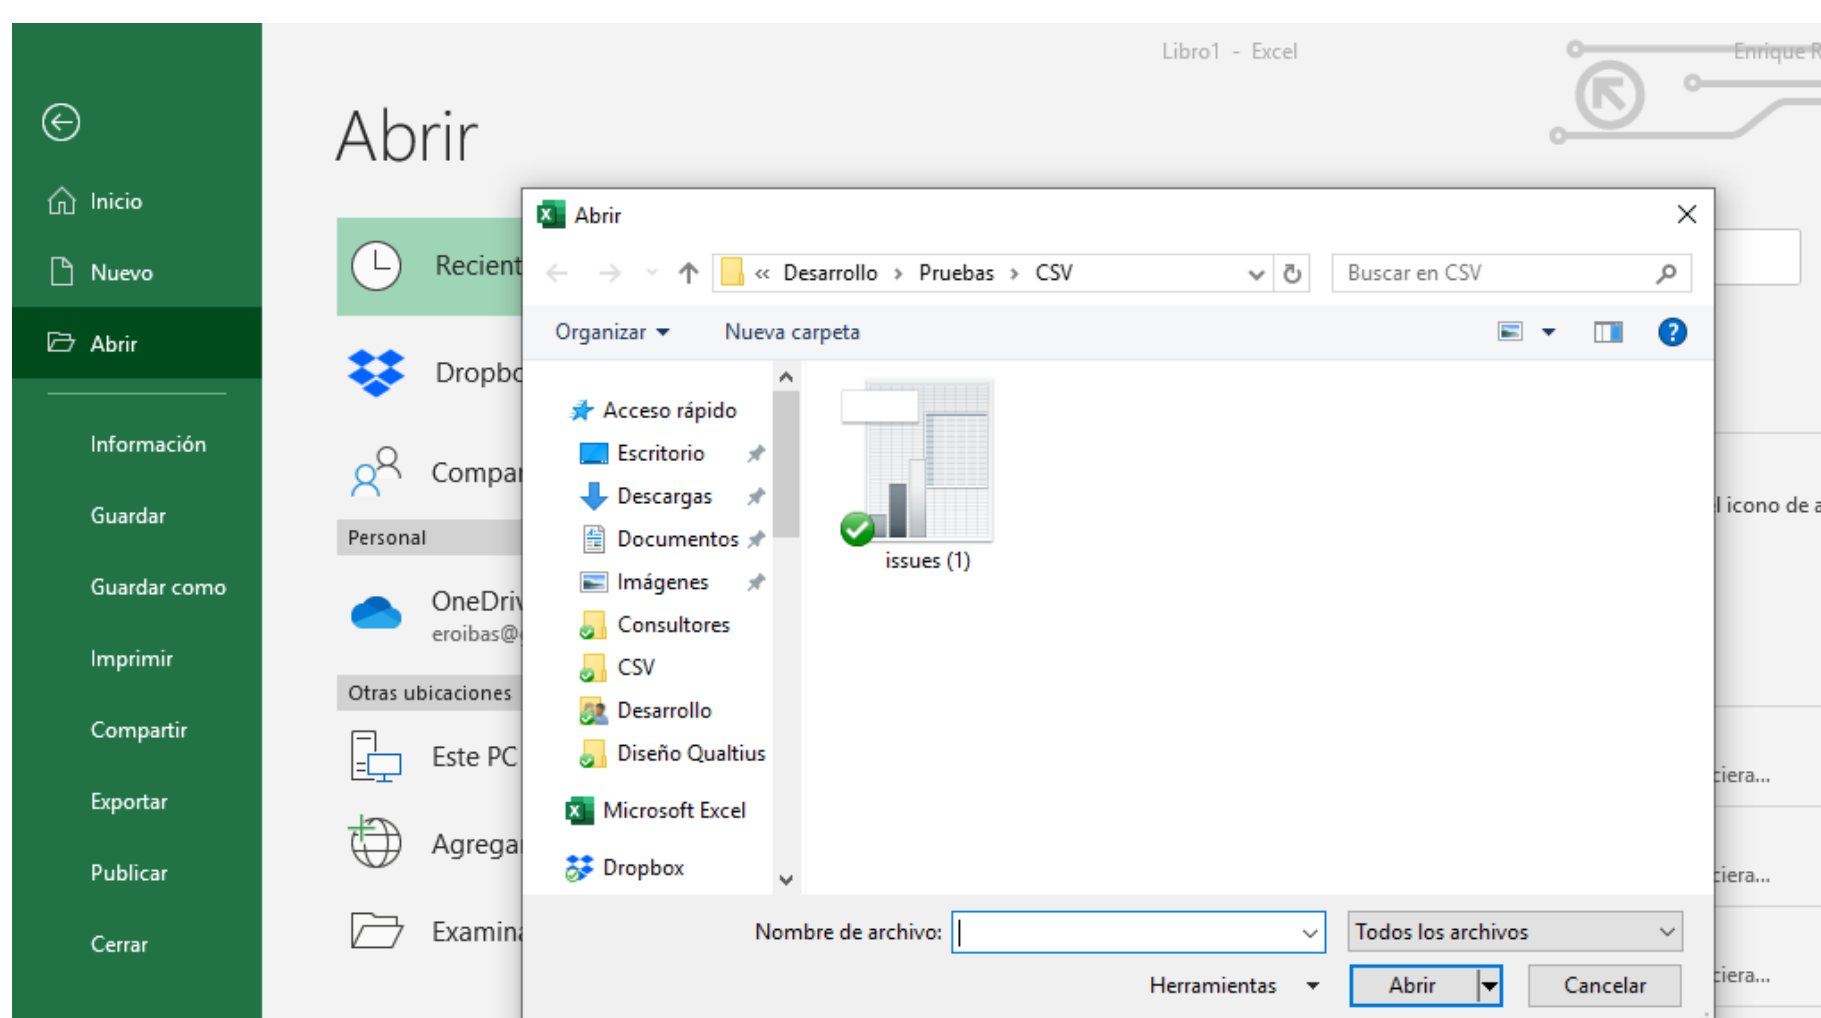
Libro1 - Excel

Enrique R

Inicio

Nuevo

Abrir

Información

Guardar

Guardar como

Imprimir

Compartir

Exportar

Publicar

Cerrar

Abrir

Recient

Dropbo

Compar

Personal

OneDri

eroibas@

Otras ubicaciones

Este PC

Agrega

Examin

l icono de a

iera...

iera...

iera...

Abrir

« Desarrollo › Pruebas › CSV

Buscar en CSV

Organizar ▾

Nueva carpeta

Acceso rápido

Escritorio

Descargas

Documentos

Imágenes

Consultores

CSV

Desarrollo

Diseño Qualtius

Microsoft Excel

Dropbox

issues (1)

Nombre de archivo:

Todos los archivos

Herramientas

Abrir

Cancelar